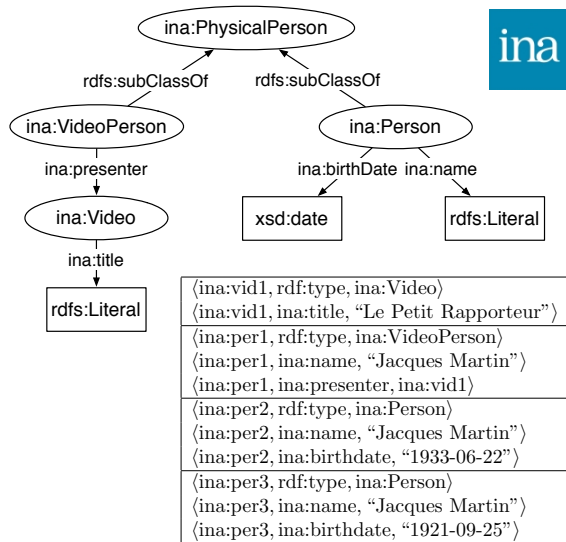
ina:PhysicalPerson

ina

rdfs:subClassOf

rdfs:subClassOf

ina:VideoPerson

ina:Person

ina:presenter

ina:birthDate

ina:name

ina:Video

xsd:date

rdfs:Literal

ina:title

rdfs:Literal

| $\langle$ina:vid1, rdf:type, ina:Video$\rangle$<br>$\langle$ina:vid1, ina:title, "Le Petit Rapporteur"$\rangle$ |
|---|
| $\langle$ina:per1, rdf:type, ina:VideoPerson$\rangle$<br>$\langle$ina:per1, ina:name, "Jacques Martin"$\rangle$<br>$\langle$ina:per1, ina:presenter, ina:vid1$\rangle$ |
| $\langle$ina:per2, rdf:type, ina:Person$\rangle$<br>$\langle$ina:per2, ina:name, "Jacques Martin"$\rangle$<br>$\langle$ina:per2, ina:birthdate, "1933-06-22"$\rangle$ |
| $\langle$ina:per3, rdf:type, ina:Person$\rangle$<br>$\langle$ina:per3, ina:name, "Jacques Martin"$\rangle$<br>$\langle$ina:per3, ina:birthdate, "1921-09-25"$\rangle$ |